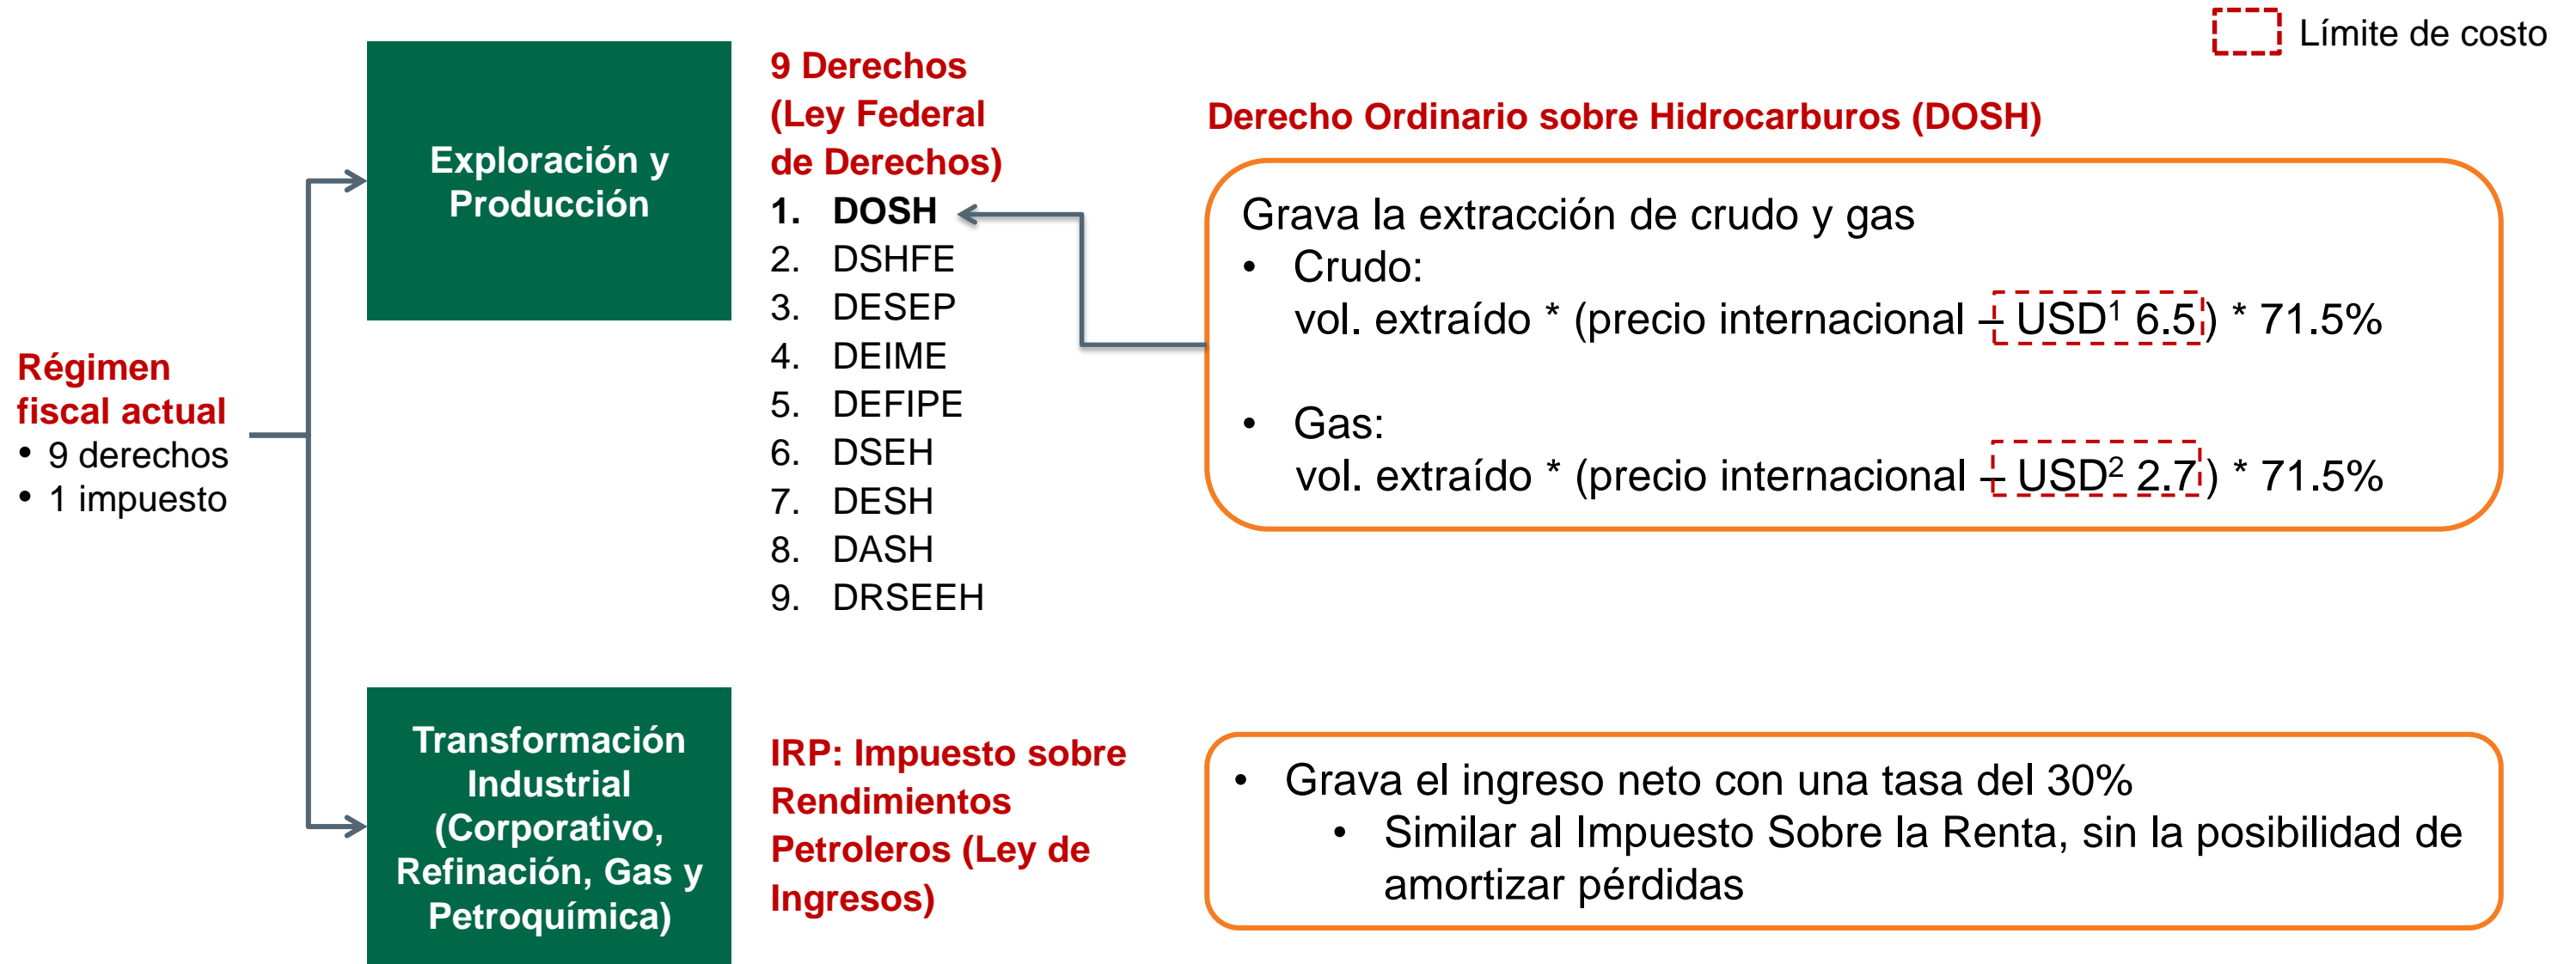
Límite de costo

Régimen fiscal actual
• 9 derechos
• 1 impuesto

Exploración y Producción

9 Derechos (Ley Federal de Derechos)
1. DOSH
2. DSHFE
3. DESEP
4. DEIME
5. DEFIPE
6. DSEH
7. DESH
8. DASH
9. DRSEEH

Derecho Ordinario sobre Hidrocarburos (DOSH)

Grava la extracción de crudo y gas
• Crudo:
vol. extraído * (precio internacional – USD$^1$ 6.5) * 71.5%

• Gas:
vol. extraído * (precio internacional – USD$^2$ 2.7) * 71.5%

Transformación Industrial (Corporativo, Refinación, Gas y Petroquímica)

IRP: Impuesto sobre Rendimientos Petroleros (Ley de Ingresos)

• Grava el ingreso neto con una tasa del 30%
• Similar al Impuesto Sobre la Renta, sin la posibilidad de amortizar pérdidas